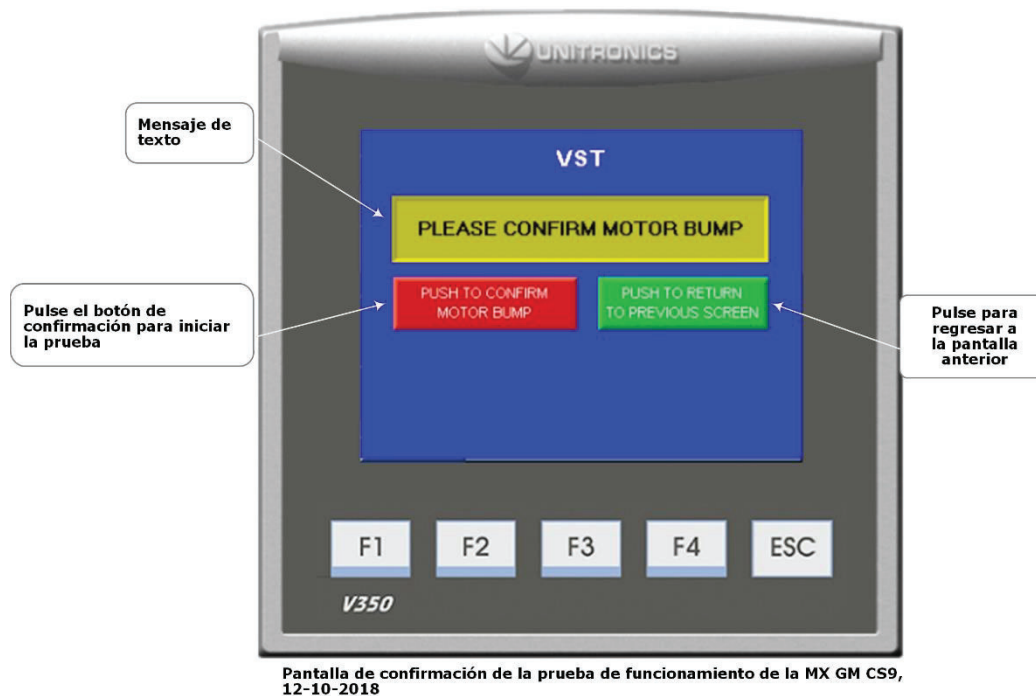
UNITRONICS

Mensaje de texto

VST

PLEASE CONFIRM MOTOR BUMP

Pulse el botón de confirmación para iniciar la prueba

PUSH TO CONFIRM MOTOR BUMP

PUSH TO RETURN TO PREVIOUS SCREEN

Pulse para regresar a la pantalla anterior

F1

F2

F3

F4

ESC

V350

Pantalla de confirmación de la prueba de funcionamiento de la MX GM CS9, 12-10-2018